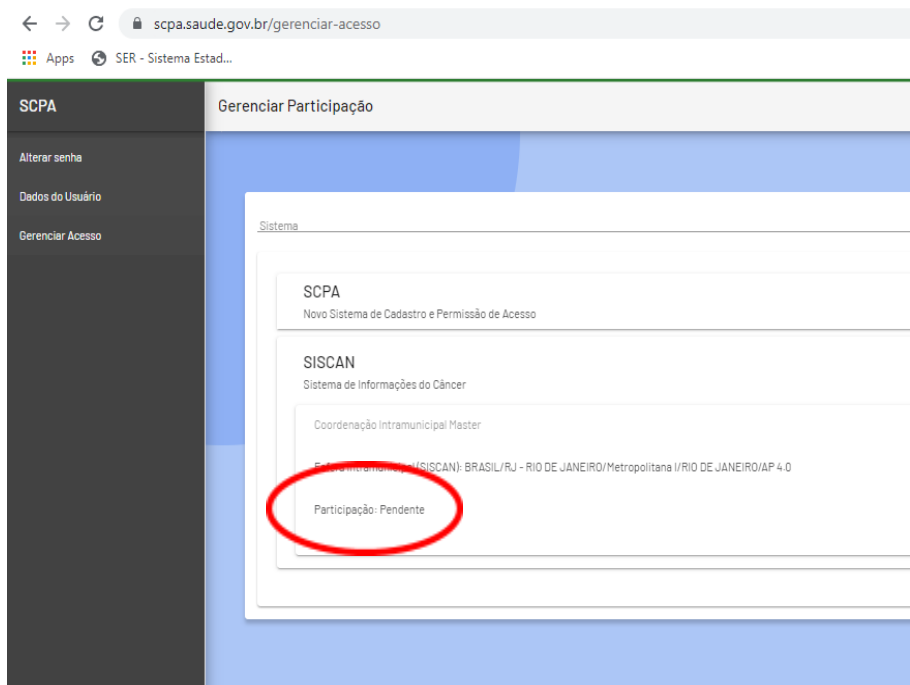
scpa.saude.gov.br/gerenciar-acesso

Apps SER - Sistema Estad...

SCPA

Gerenciar Participação

Alterar senha

Dados do Usuário

Gerenciar Acesso

Sistema

SCPA
Novo Sistema de Cadastro e Permissão de Acesso

SISCAN
Sistema de Informações do Câncer

Coordenação Intramunicipal Master

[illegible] (SISCAN): BRASIL/RJ - RIO DE JANEIRO/Metropolitana I/RIO DE JANEIRO/AP 4.0

Participação: Pendente